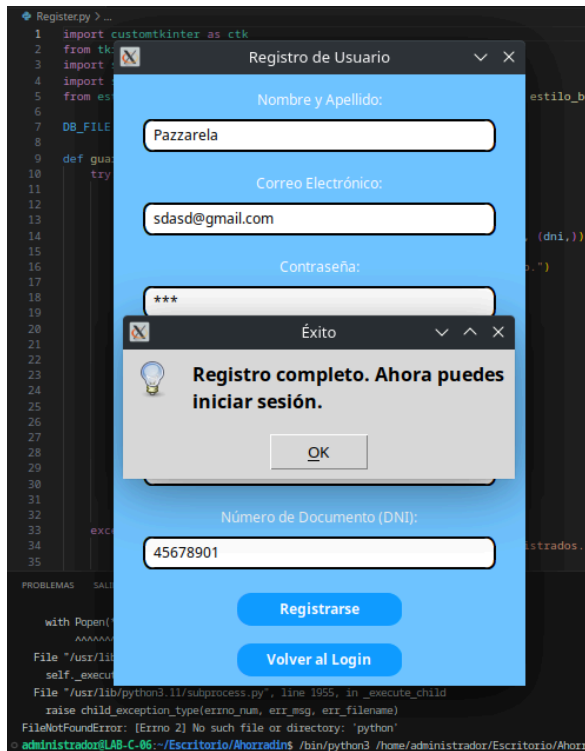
Register.py > ...
1 import customtkinter as ctk
2 from tk
3 import
4 import
5 from est
6
7 DB_FILE
8
9 def gua
10 try
11
12
13
14
15
16
17
18
19
20
21
22
23
24
25
26
27
28
29
30
31
32
33 exce
34
35

estilo_b
, (dni,))
o.")
istrados.

Registro de Usuario

Nombre y Apellido:
Pazzarela
Correo Electrónico:
sdasd@gmail.com
Contraseña:
***

Éxito
Registro completo. Ahora puedes iniciar sesión.
OK

Número de Documento (DNI):
45678901
Registrarse
Volver al Login

PROBLEMAS SALI

with Popen(
^^^^^^
File "/usr/lib
self._execu
File "/usr/lib/python3.11/subprocess.py", line 1955, in _execute_child
raise child_exception_type(errno_num, err_msg, err_filename)
FileNotFoundError: [Errno 2] No such file or directory: 'python'
administrador@LAB-C-06:~/Escritorio/Ahorradin$ /bin/python3 /home/administrador/Escritorio/Ahor